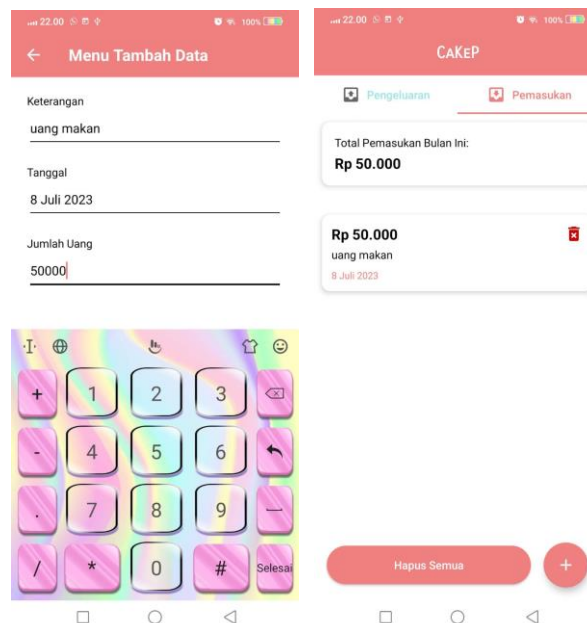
22.00 100%

Menu Tambah Data

Keterangan

uang makan

Tanggal

8 Juli 2023

Jumlah Uang

50000

+ 1 2 3
- 4 5 6
. 7 8 9 —
/ * 0 # Selesai

22.00 100%

CAKEP

Pengeluaran Pemasukan

Total Pemasukan Bulan Ini:
Rp 50.000

Rp 50.000
uang makan
8 Juli 2023

Hapus Semua
+